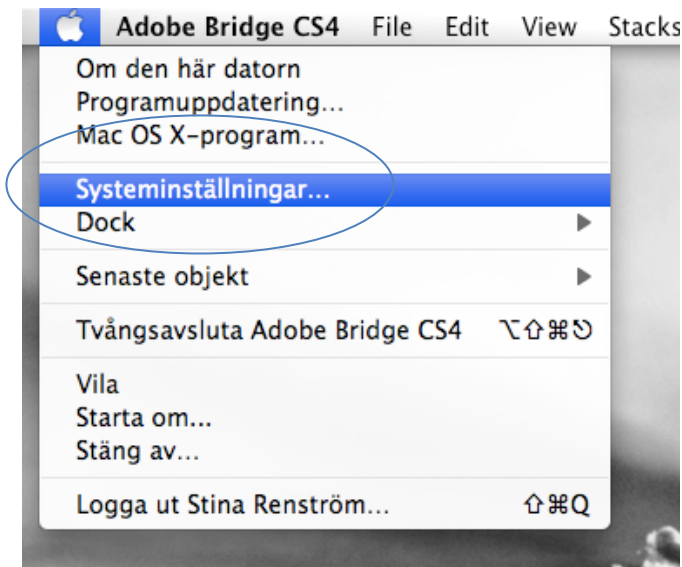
Adobe Bridge CS4 File Edit View Stacks

Om den här datorn
Programuppdatering...
Mac OS X-program...

Systeminställningar...
Dock

Senaste objekt

Tvångsavsluta Adobe Bridge CS4 ⌥⇧⌘⎋

Vila
Starta om...
Stäng av...

Logga ut Stina Renström... ⇧⌘Q